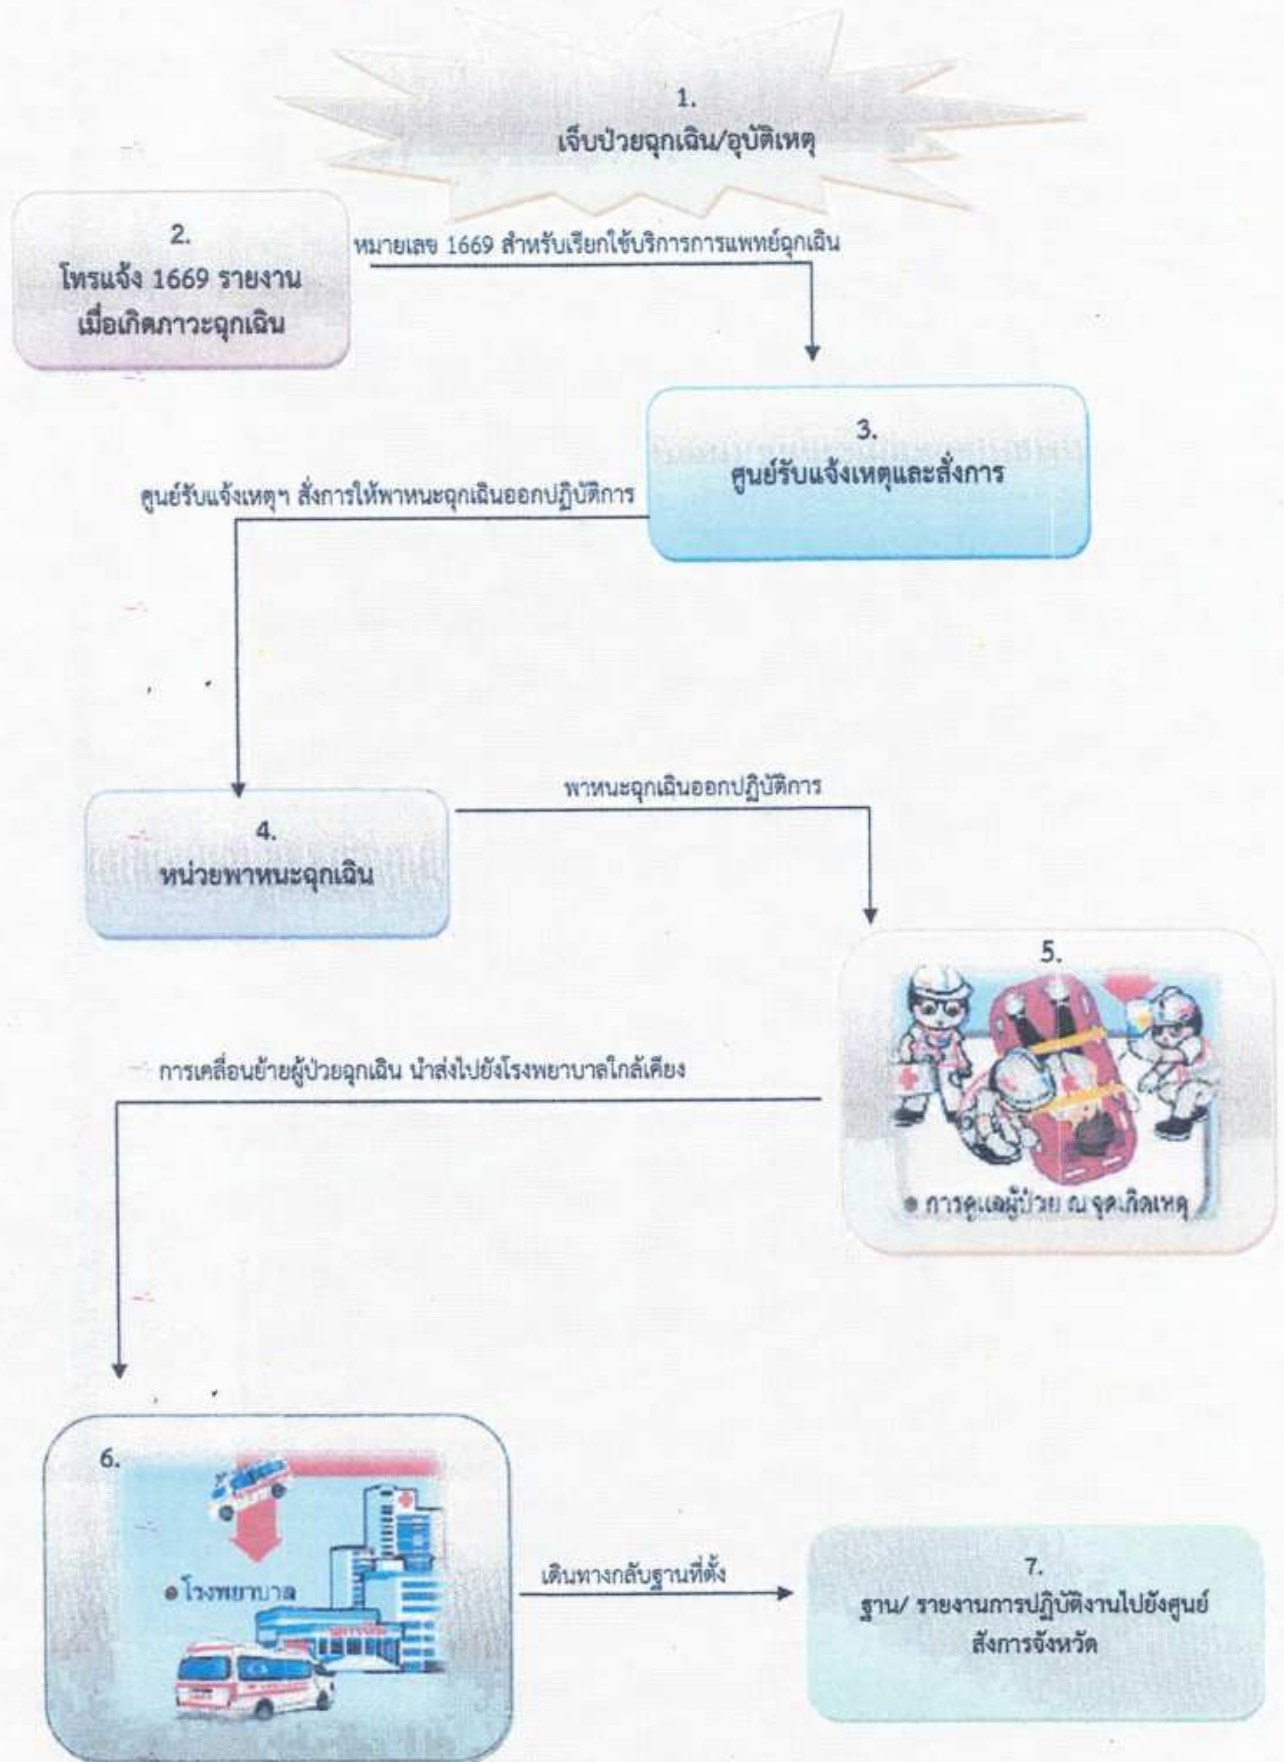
1.
เจ็บป่วยฉุกเฉิน/อุบัติเหตุ

2.
โทรแจ้ง 1669 รายงาน
เมื่อเกิดภาวะฉุกเฉิน

หมายเลข 1669 สำหรับเรียกใช้บริการการแพทย์ฉุกเฉิน

3.
ศูนย์รับแจ้งเหตุและสั่งการ

ศูนย์รับแจ้งเหตุฯ สั่งการให้พาหนะฉุกเฉินออกปฏิบัติการ

4.
หน่วยพาหนะฉุกเฉิน

พาหนะฉุกเฉินออกปฏิบัติการ

5.

● การดูแลผู้ป่วย ณ จุดเกิดเหตุ

การเคลื่อนย้ายผู้ป่วยฉุกเฉิน นำส่งไปยังโรงพยาบาลใกล้เคียง

6.
● โรงพยาบาล

เดินทางกลับฐานที่ตั้ง

7.
ฐาน/ รายงานการปฏิบัติงานไปยังศูนย์สั่งการจังหวัด